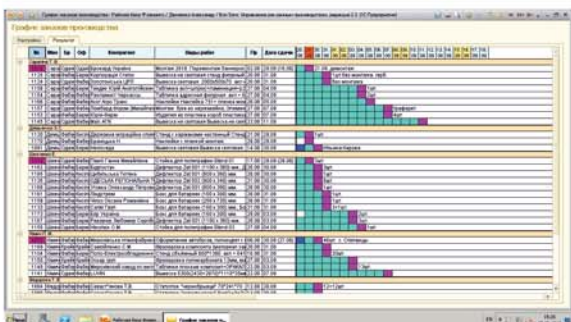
График заказов производства

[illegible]

| № | Мен | Гр | Отд | Контрагент | Виды работ | Пр | Дата сдачи |
|---|---|---|---|---|---|---|---|
| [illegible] | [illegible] | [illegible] | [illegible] | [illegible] | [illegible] | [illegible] | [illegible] |

Tyt

Tyt

Tyt

Tyt

Tyt

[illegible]

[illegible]

Tyt

Tyt

Tyt

Tyt

Tyt

Tyt

Tyt

Tyt

Tyt

Tyt

Tyt

Tyt

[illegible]

Tyt

Tyt

Tyt

Tyt

Tyt

Tyt